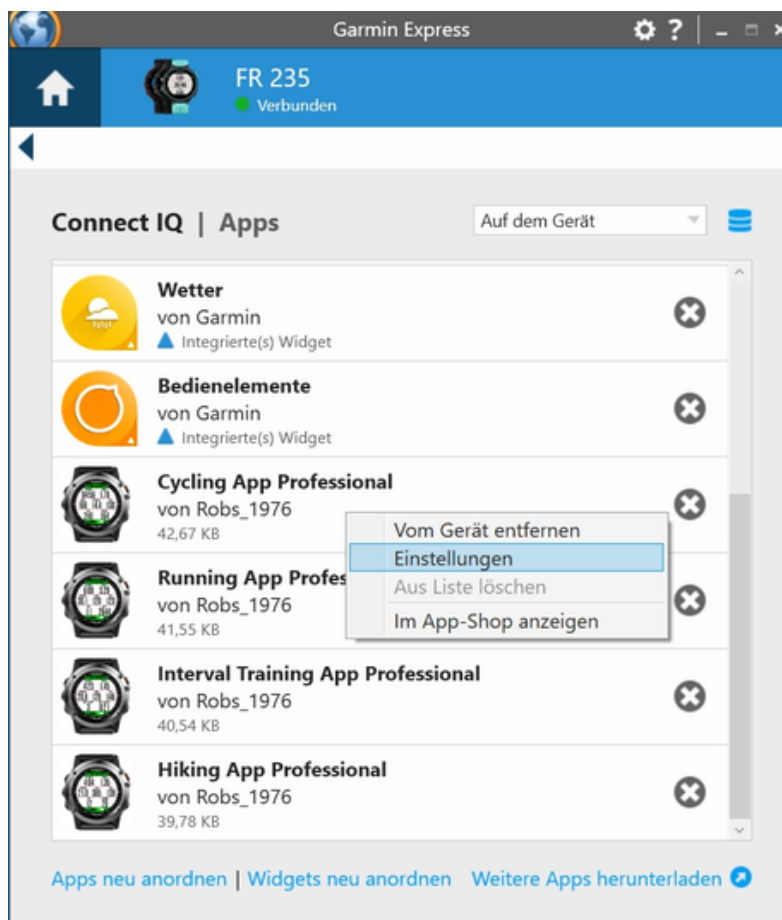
Garmin Express

FR 235
Verbunden

Connect IQ | Apps

Auf dem Gerät

Wetter
von Garmin
Integrierte(s) Widget

Bedienelemente
von Garmin
Integrierte(s) Widget

Cycling App Professional
von Robs_1976
42,67 KB

Vom Gerät entfernen
Einstellungen
Aus Liste löschen
Im App-Shop anzeigen

Running App Profes
von Robs_1976
41,55 KB

Interval Training App Professional
von Robs_1976
40,54 KB

Hiking App Professional
von Robs_1976
39,78 KB

Apps neu anordnen | Widgets neu anordnen Weitere Apps herunterladen